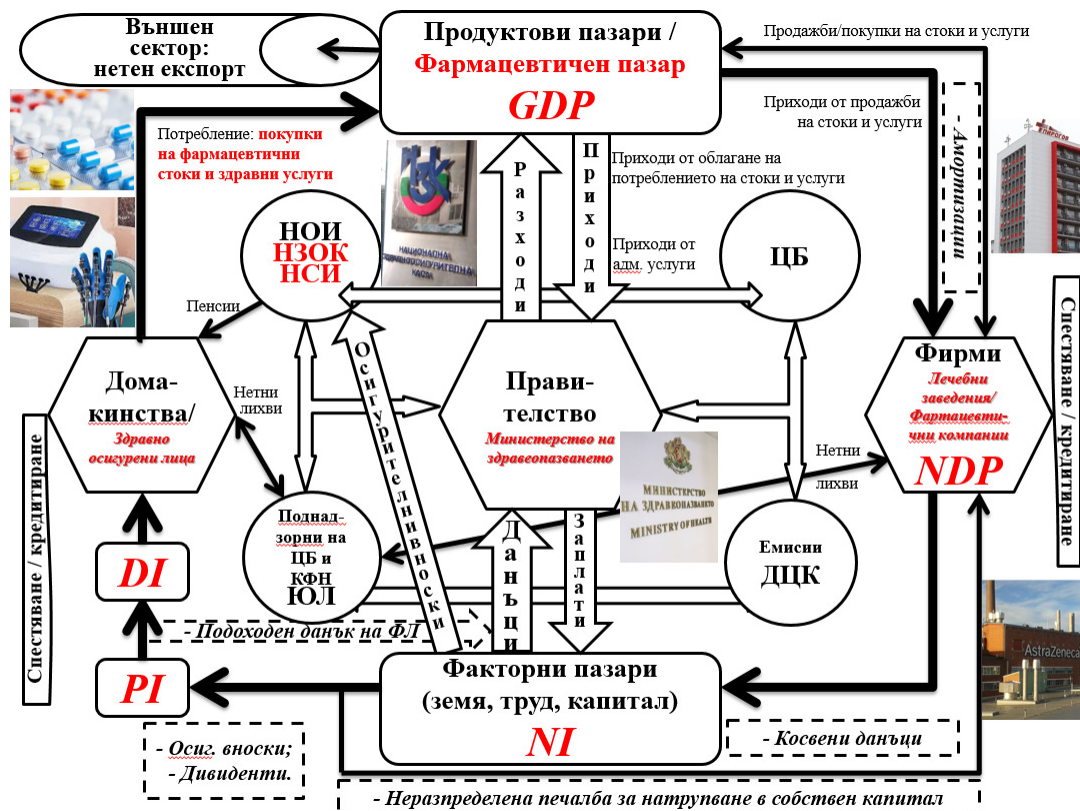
Външен сектор: нетен експорт

Продуктови пазари / Фармацевтичен пазар
GDP

Продажби/покупки на стоки и услуги

Приходи от продажби на стоки и услуги

- Амортизации

Потребление: покупки на фармацевтични стоки и здравни услуги

Разходи

Приходи

Приходи от облагане на потреблението на стоки и услуги

Приходи от адм. услуги

НОИ
НЗОК
НСИ

НАЦИОНАЛНА ЗДРАВНООСИГУРИТЕЛНА КАСА

ЦБ

Пенсии

Осигурителни вноски

Домакинства/
Здравно осигурени лица

Нетни лихви

Прави-телство
Министерство на здравеопазването

МИНИСТЕРСТВО НА ЗДРАВЕОПАЗВАНЕТО
MINISTRY OF HEALTH

Фирми
Лечебни заведения/ Фармацевтични компании
NDP

Нетни лихви

Спестяване / кредитиране

Спестяване / кредитиране

Поднадзорни на ЦБ и КФН
ЮЛ

Данъци

Заплати

Емисии
ДЦК

DI

- Подоходен данък на ФЛ

PI

Факторни пазари (земя, труд, капитал)
NI

AstraZeneca

- Осиг. вноски;
- Дивиденти.

- Косвени данъци

- Неразпределена печалба за натрупване в собствен капитал